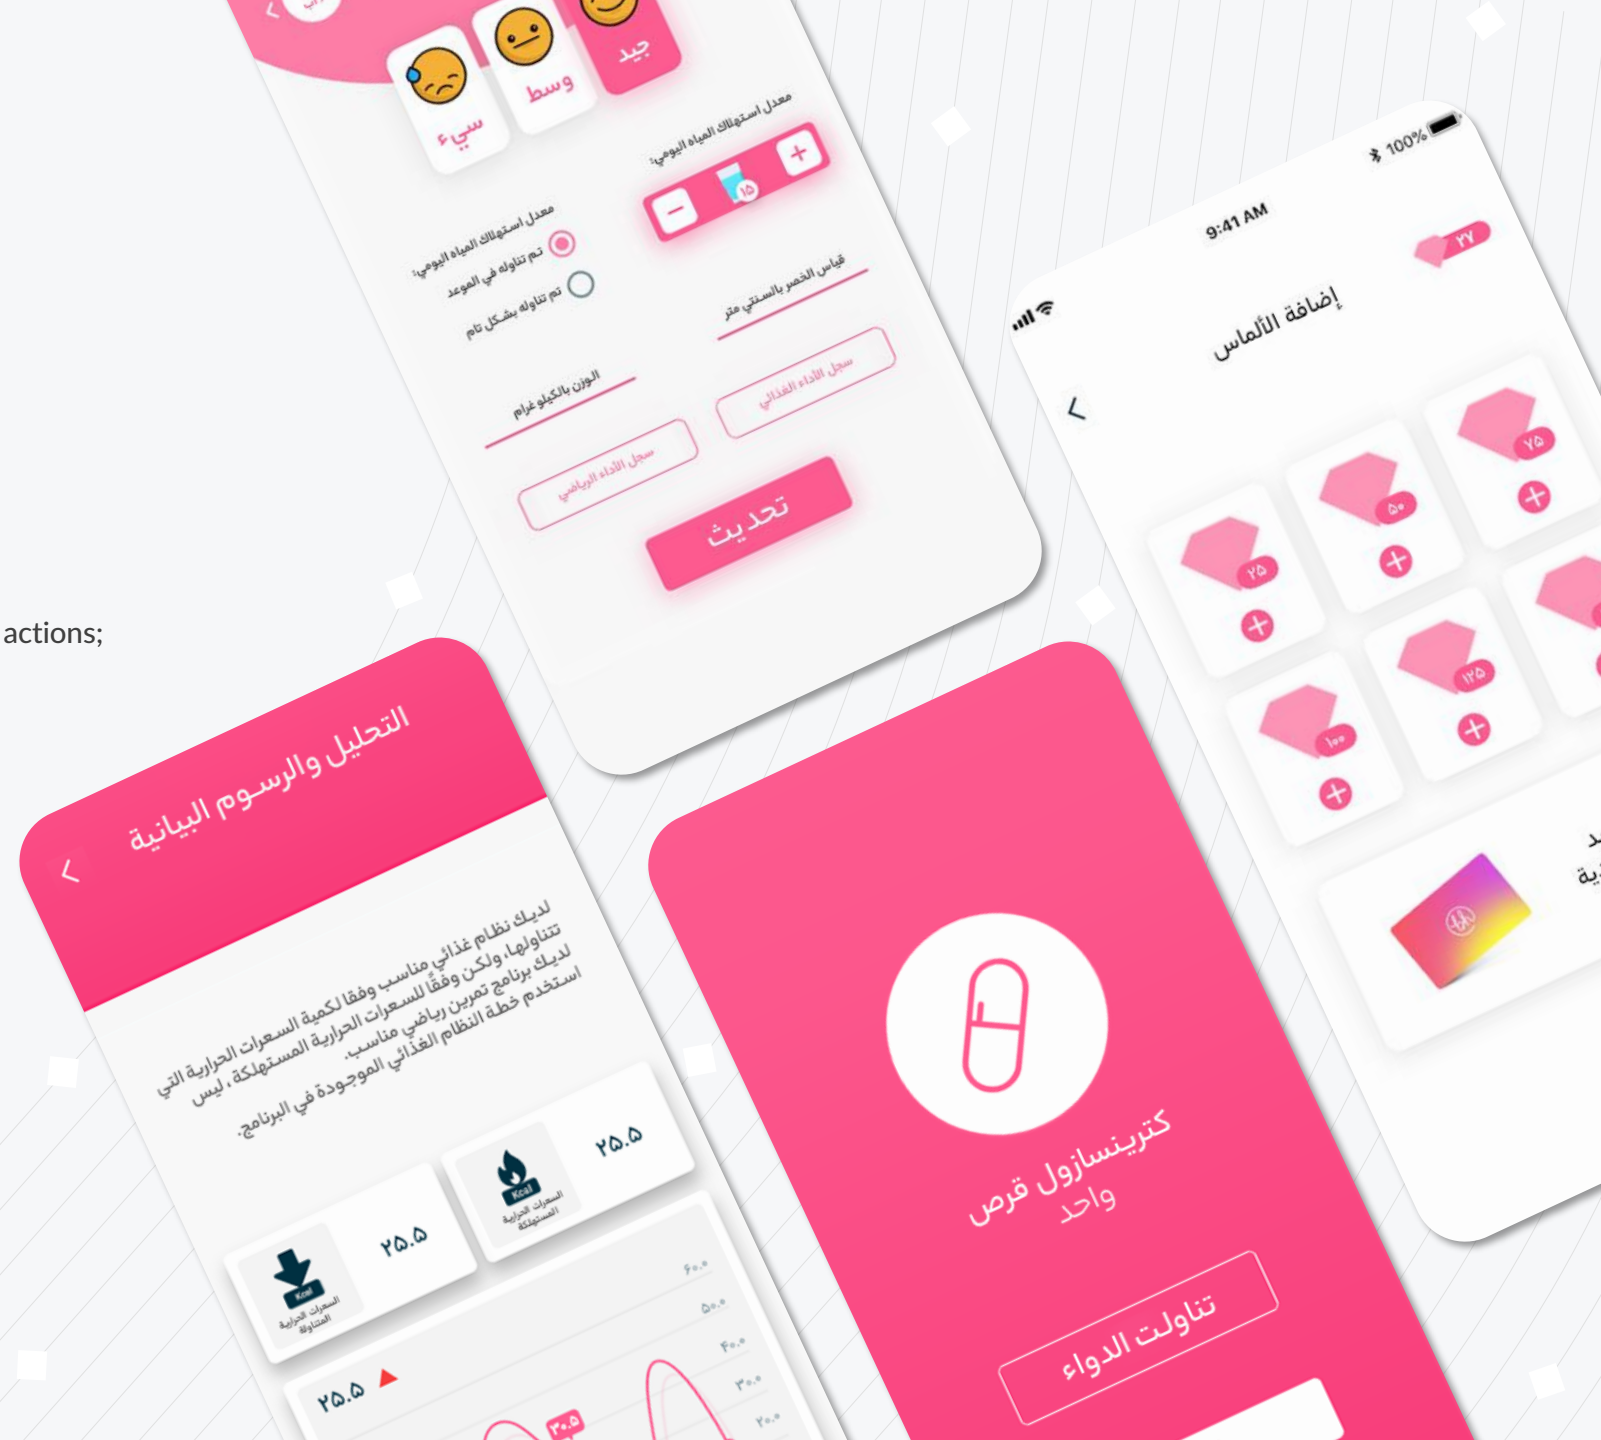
جيد
وسط
سيء

معدل استهلاك المياه اليومي:
١٥

معدل استهلاك المياه اليومي:
تم تناوله في الموعد
تم تناوله بشكل تام

قياس الخصر بالسنتي متر

الوزن بالكيلو غرام

سجل الأداء الغذائي

سجل الأداء الرياضي

تحديث

9:41 AM
100%

٢٧
إضافة الألماس

٢٥
٥٠
٧٥
١٠٠
١٢٥

actions;

التحليل والرسوم البيانية

لديك نظام غذائي مناسب وفقا لكمية السعرات الحرارية التي تتناولها، ولكن وفقاً للسعرات الحرارية المستهلكة، ليس لديك برنامج تمرين رياضي مناسب.
استخدم خطة النظام الغذائي الموجودة في البرنامج.

٢٥.٥
Kcal
السعرات الحرارية المستهلكة

٢٥.٥
Kcal
السعرات الحرارية المتناولة

٢٥.٥
٣٠.٥
٦٠.٠
٥٠.٠
٤٠.٠
٣٠.٠
٢٠.٠

كترينسازول قرص واحد

تناولت الدواء